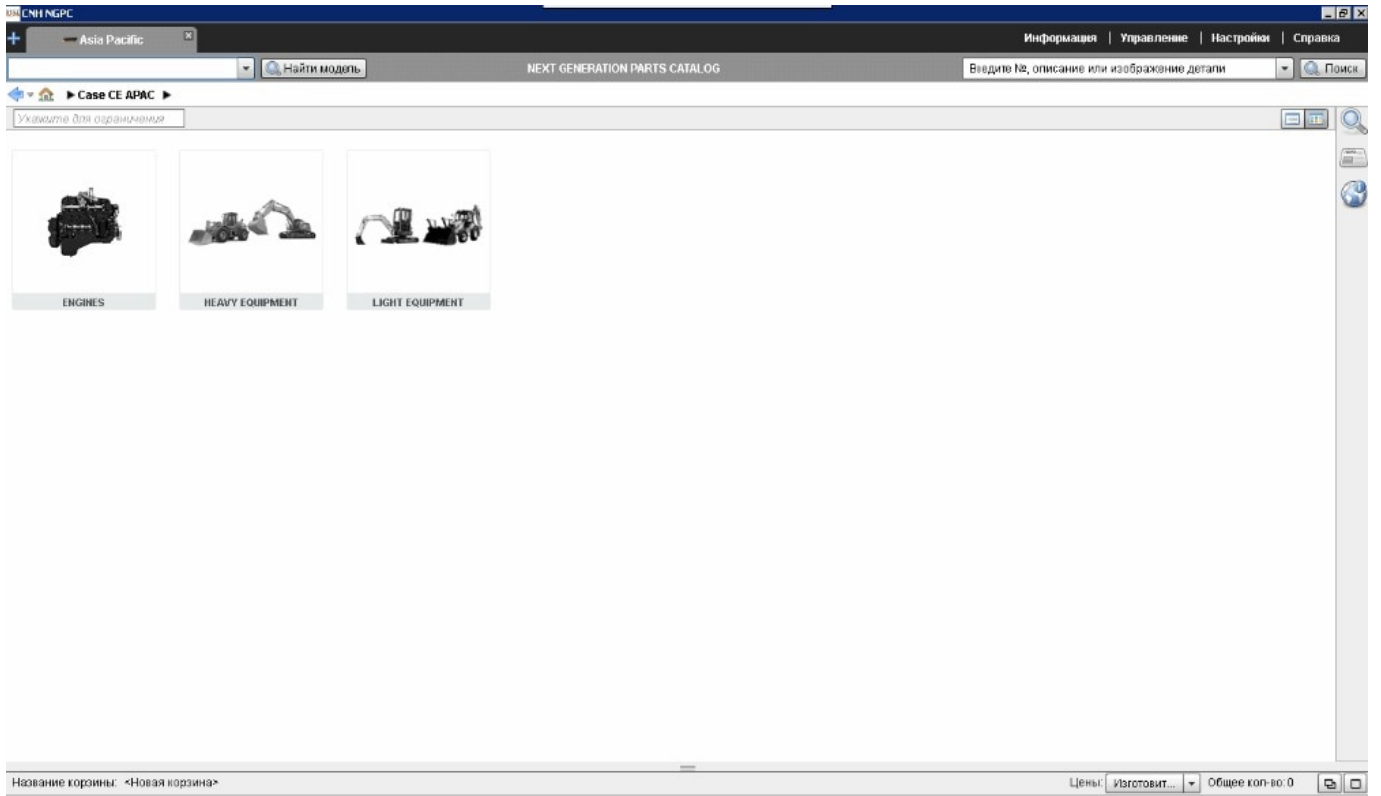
CNH NGPC

Asia Pacific

Информация | Управление | Настройки | Справка

Найти модель

NEXT GENERATION PARTS CATALOG

Введите №, описание или изображение детали

Поиск

▶ Case CE APAC ▶

Укажите для ограничения

ENGINES

HEAVY EQUIPMENT

LIGHT EQUIPMENT

Название корзины: <Новая корзина>

Цены: Изготовит...

Общее кол-во: 0